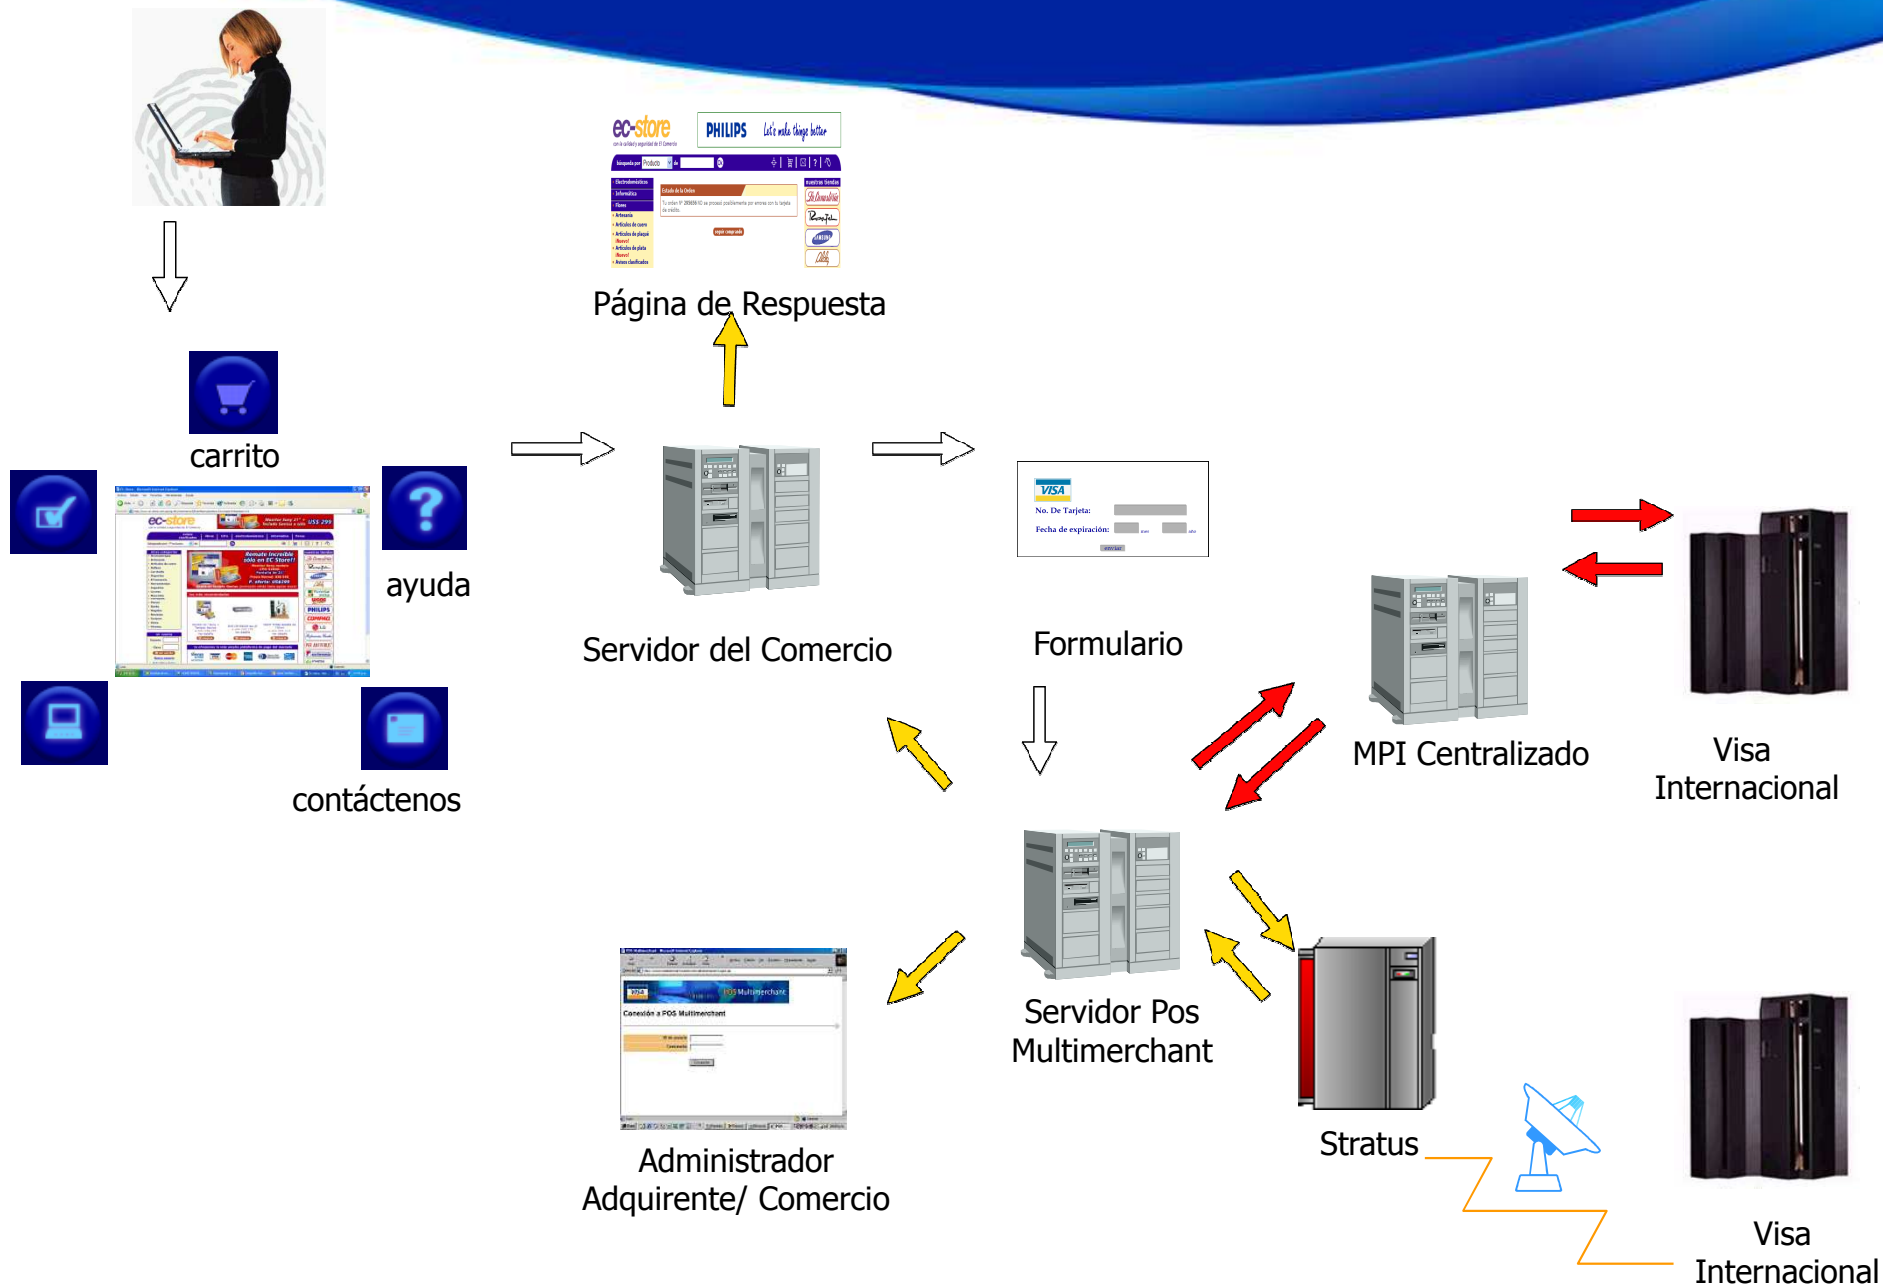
ec-store

PHILIPS Let's make things better

Página de Respuesta

carrito

ayuda

contáctenos

Servidor del Comercio

VISA
No. De Tarjeta:
Fecha de expiración:

Formulario

MPI Centralizado

Visa Internacional

Servidor Pos Multimerchant

Conexión a POS Multimerchant

Administrador Adquirente/ Comercio

Stratus

Visa Internacional